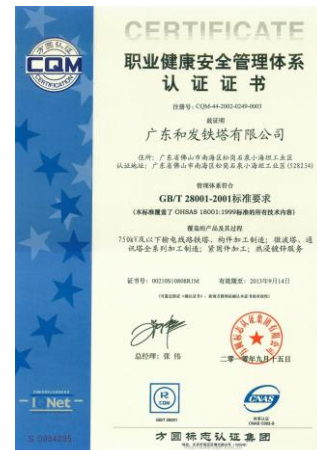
方圆认证
CQM
CERTIFICATION

CERTIFICATE

职业健康安全管理体系
认证证书

注册号：CQM-44-2002-0249-0003

兹证明

广东和发铁塔有限公司

注册地址：广东省佛山市南海区松岗区东小塘坦工业区
认证地址：广东省佛山市南海区松岗区东小塘坦工业区（528234）

管理体系符合

GB/T 28001-2001标准要求

（本标准覆盖了 OHSAS 18001:1999标准的所有技术内容）

覆盖的产品及其过程

750kV及以下输电线路铁塔、构件加工制造；微波塔、通讯塔全系列加工制造；紧固件加工制造；热浸锌防腐服务

证书号：00210S10808R1M 发证日期：2013年9月14日

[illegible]

总经理：张 拓

二零一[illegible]年九月十五日

I Net

CNAS

S 0024035

方圆标志认证集团